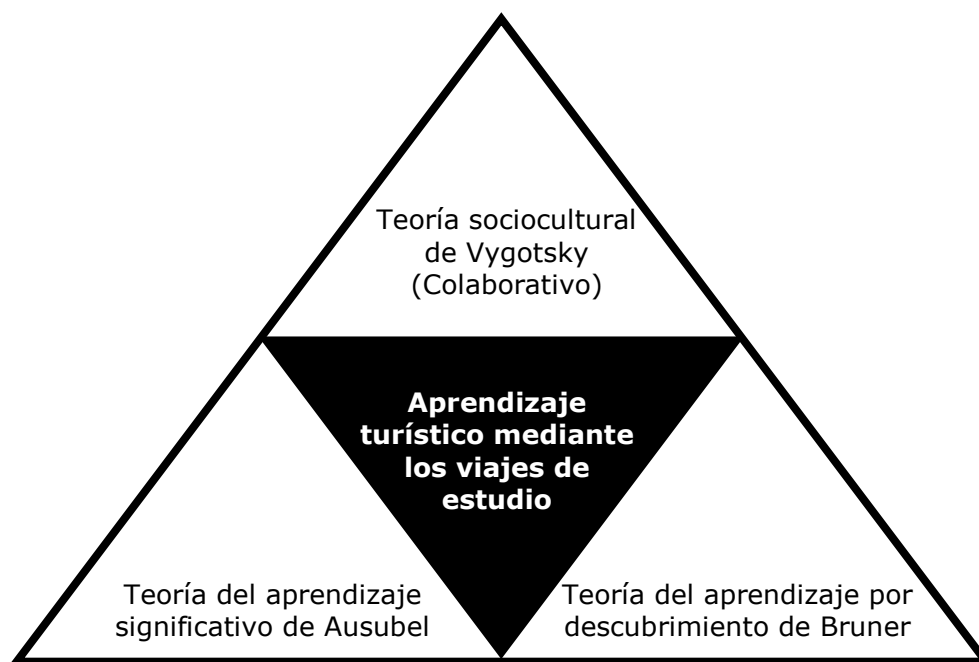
Teoría sociocultural de Vygotsky (Colaborativo)

Aprendizaje turístico mediante los viajes de estudio

Teoría del aprendizaje significativo de Ausubel

Teoría del aprendizaje por descubrimiento de Bruner